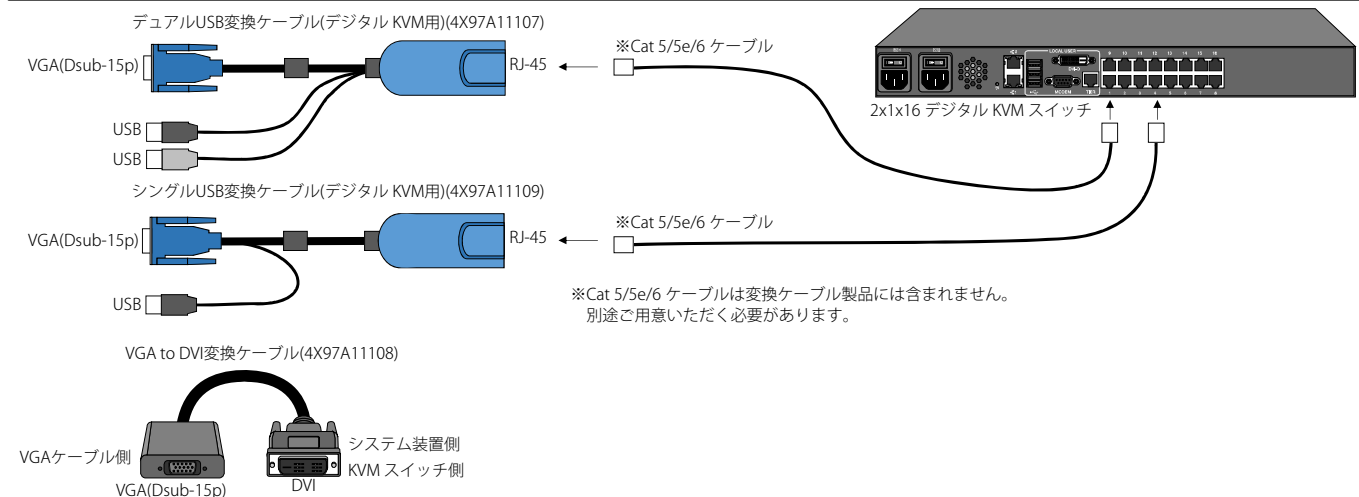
デュアルUSB変換ケーブル(デジタル KVM用)(4X97A11107)

VGA(Dsub-15p)

RJ-45

※Cat 5/5e/6 ケーブル

LOCAL USER

MODEM

2x1x16 デジタル KVM スイッチ

USB

USB

シングルUSB変換ケーブル(デジタル KVM用)(4X97A11109)

VGA(Dsub-15p)

RJ-45

※Cat 5/5e/6 ケーブル

USB

※Cat 5/5e/6 ケーブルは変換ケーブル製品には含まれません。
別途ご用意いただく必要があります。

VGA to DVI変換ケーブル(4X97A11108)

VGAケーブル側

VGA(Dsub-15p)

DVI

システム装置側
KVM スイッチ側